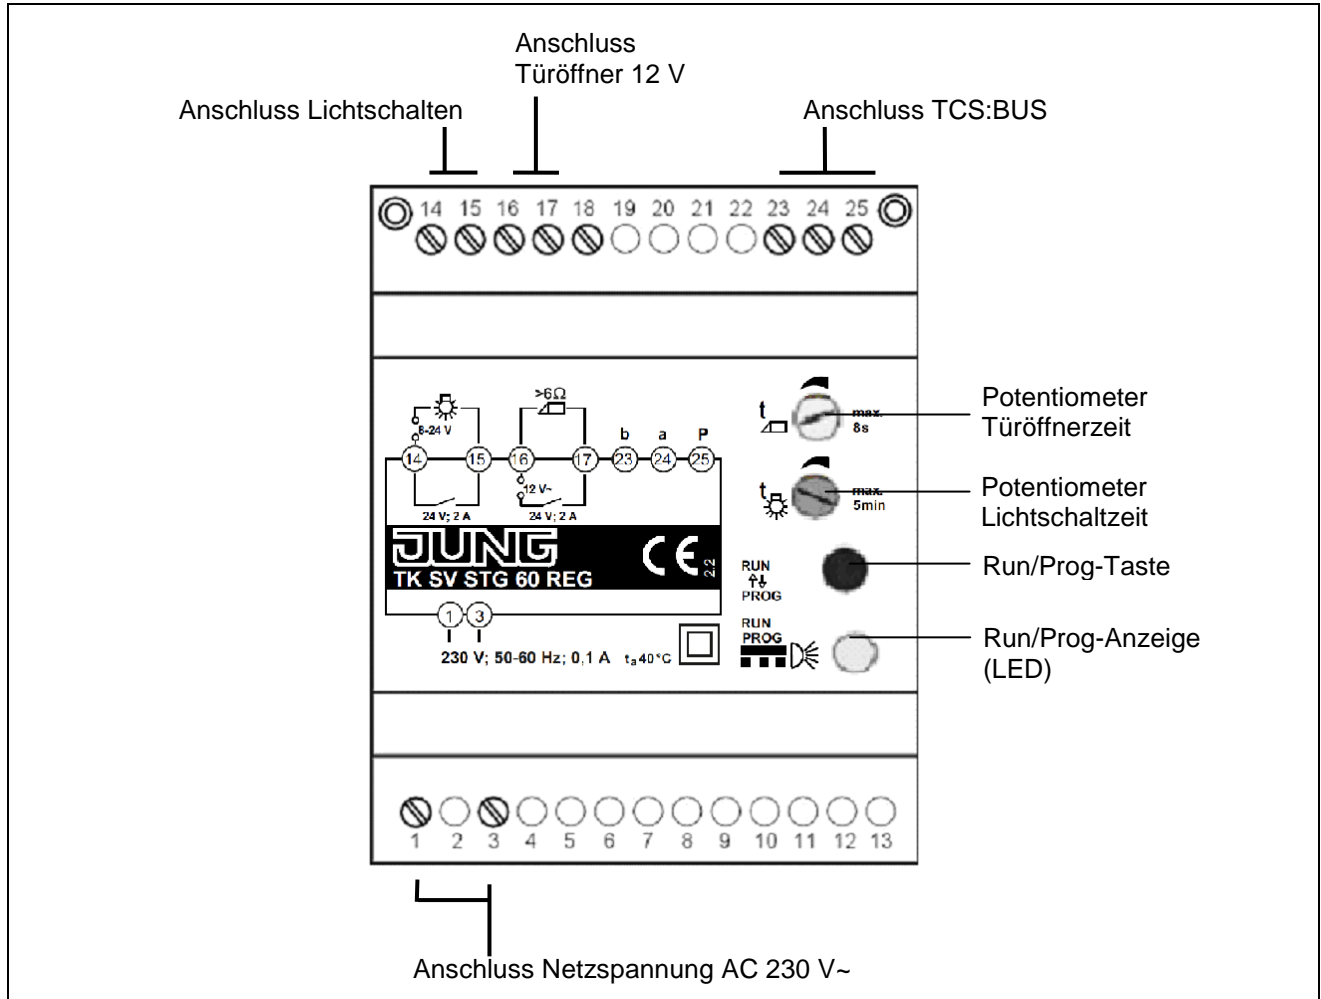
Anschluss Türöffner 12 V

Anschluss Lichtschalten

Anschluss TCS:BUS

14 15 16 17 18 19 20 21 22 23 24 25

>6Ω

8-24 V

14 15 16 17 23 24 25

b a P

12 V~

24 V; 2 A

24 V; 2 A

JUNG

CE

TK SV STG 60 REG

1 3

230 V; 50-60 Hz; 0,1 A $t_a$ 40°C

t max. 8s

t max. 5min

RUN PROG

RUN PROG

Potentiometer Türöffnerzeit

Potentiometer Lichtschaltzeit

Run/Prog-Taste

Run/Prog-Anzeige (LED)

1 2 3 4 5 6 7 8 9 10 11 12 13

Anschluss Netzspannung AC 230 V~